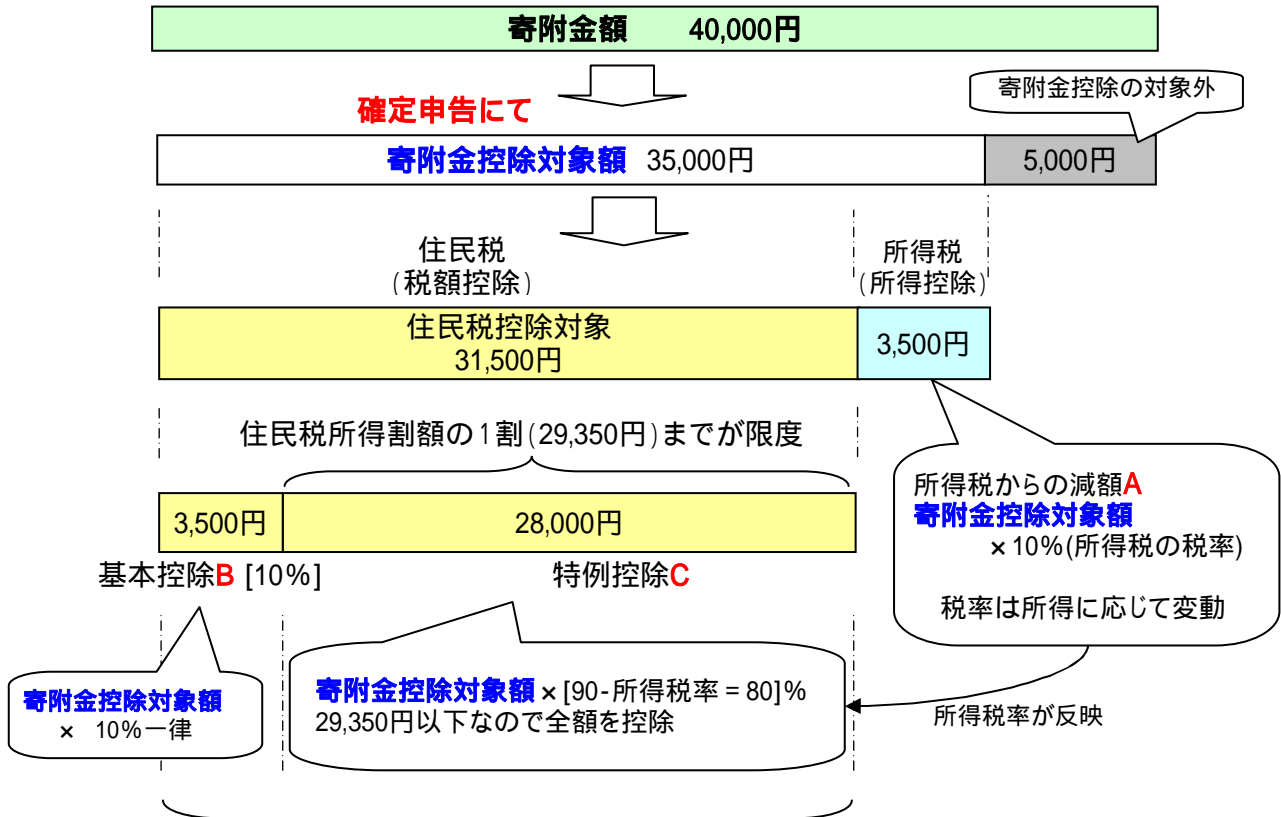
寄附金額　40,000円

確定申告にて

寄附金控除の対象外

寄附金控除対象額 35,000円

5,000円

住民税
（税額控除）

所得税
（所得控除）

住民税控除対象
31,500円

3,500円

住民税所得割額の１割（29,350円）までが限度

所得税からの減額A
寄附金控除対象額
×10%(所得税の税率)

税率は所得に応じて変動

3,500円

28,000円

基本控除B [10%]

特例控除C

寄附金控除対象額
× 10%一律

寄附金控除対象額 × [90-所得税率 = 80]%
29,350円以下なので全額を控除

所得税率が反映